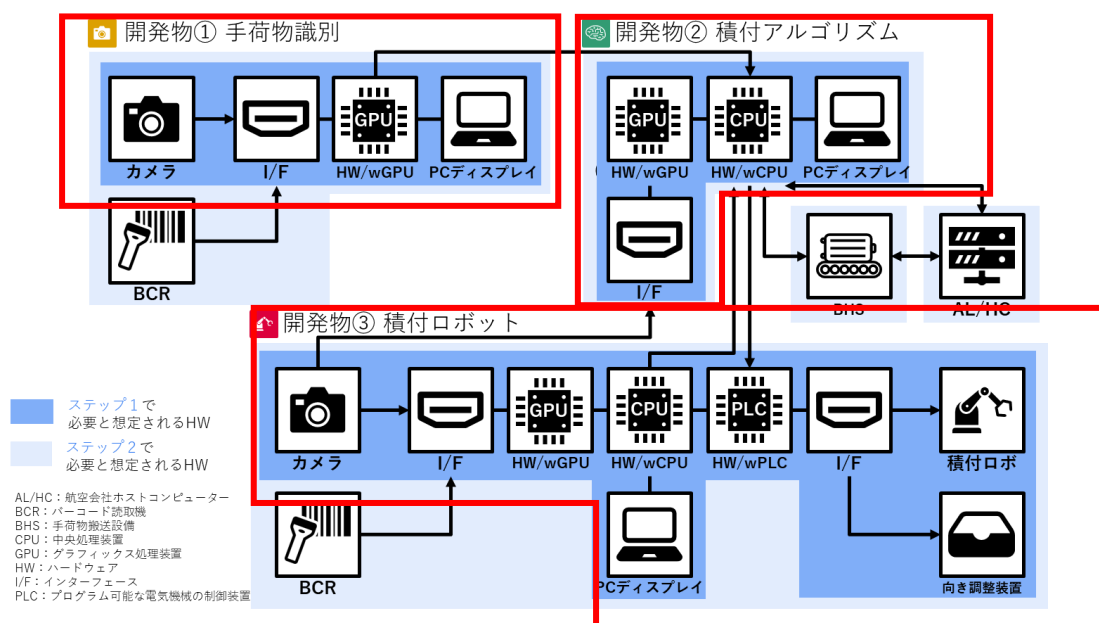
開発物① 手荷物識別

カメラ
I/F
GPU
HW/wGPU
PCディスプレイ
BCR

開発物② 積付アルゴリズム

GPU
HW/wGPU
CPU
HW/wCPU
PCディスプレイ
I/F
BHS
AL/HC

開発物③ 積付ロボット

カメラ
I/F
GPU
HW/wGPU
CPU
HW/wCPU
PLC
HW/wPLC
I/F
積付ロボ
BCR
PCディスプレイ
向き調整装置

ステップ1で
必要と想定されるHW
ステップ2で
必要と想定されるHW

AL/HC：航空会社ホストコンピューター
BCR：バーコード読取機
BHS：手荷物搬送設備
CPU：中央処理装置
GPU：グラフィックス処理装置
HW：ハードウェア
I/F：インターフェース
PLC：プログラム可能な電気機械の制御装置